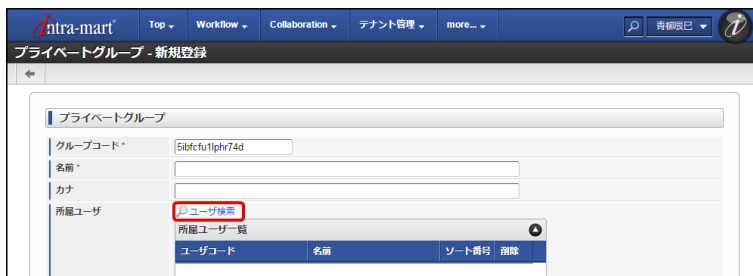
intra-mart® Top Workflow Collaboration テナント管理 more...

青柳辰巳

プライベートグループ - 新規登録

プライベートグループ

| グループコード * | 5ibfcfu1lphr74d |
|---|---|
| 名前 * | |
| カナ | |
| 所属ユーザ | ユーザ検索 |

所属ユーザ一覧

| ユーザコード | 名前 | ソート番号 | 削除 |
|---|---|---|---|